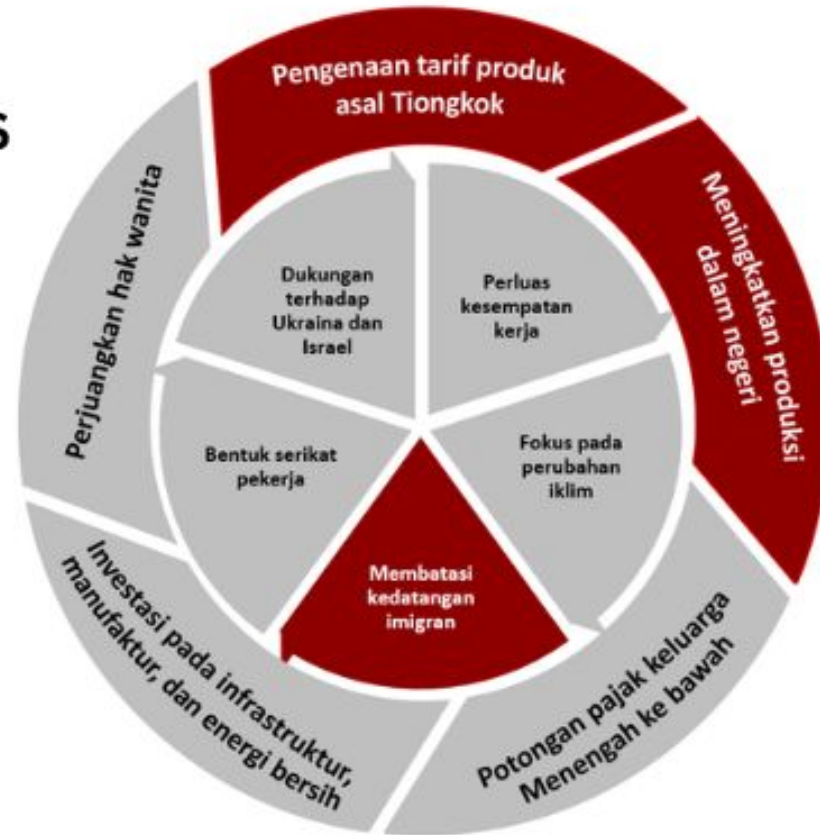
S

Pengenaan tarif produk asal Tiongkok

Meningkatkan produksi dalam negeri

Potongan pajak keluarga Menengah ke bawah

Investasi pada infrastruktur, manufaktur, dan energi bersih

Perjuangkan hak wanita

Dukungan terhadap Ukraina dan Israel

Perluas kesempatan kerja

Fokus pada perubahan iklim

Membatasi kedatangan imigran

Bentuk serikat pekerja